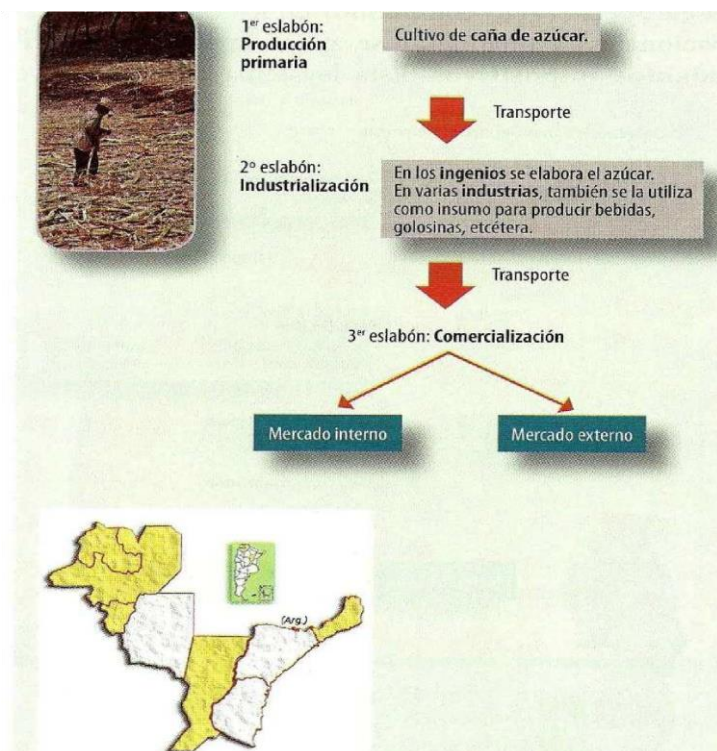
1$^{er}$ eslabón: Producción primaria

Cultivo de caña de azúcar.

Transporte

2° eslabón: Industrialización

En los ingenios se elabora el azúcar. En varias industrias, también se la utiliza como insumo para producir bebidas, golosinas, etcétera.

Transporte

3$^{er}$ eslabón: Comercialización

Mercado interno

Mercado externo

(Arg.)